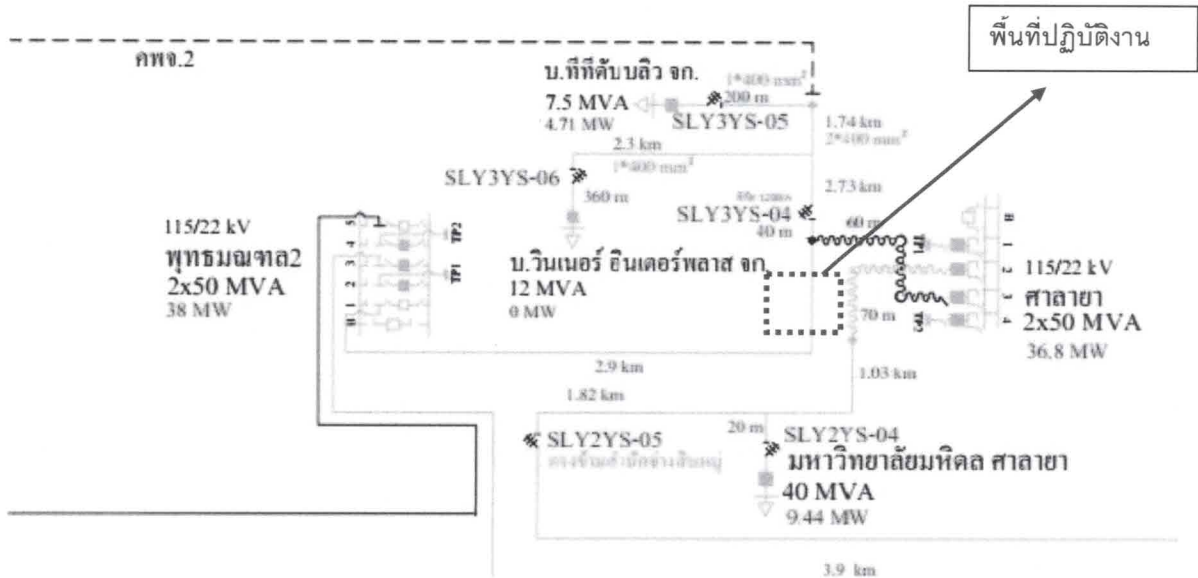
พื้นที่ปฏิบัติงาน

คฟจ.2

บ.ทีทีดับบลิว จก.
7.5 MVA
4.71 MW
1*400 mm²
200 m
SLY3YS-05
1.74 km
2*400 mm²
2.3 km
1*400 mm²
SLY3YS-06
360 m
2.73 km
SLY3YS-04
40 m
60 m

115/22 kV
พุทธมณฑล2
2x50 MVA
38 MW

TP2
TP1

บ.วินเนอร์ อินเตอร์พลาส จก.
12 MVA
0 MW

115/22 kV
ศาลายา
2x50 MVA
36.8 MW
70 m

2.9 km
1.82 km
1.03 km

SLY2YS-05
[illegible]
20 m
SLY2YS-04
มหาวิทยาลัยมหิดล ศาลายา
40 MVA
9.44 MW

3.9 km